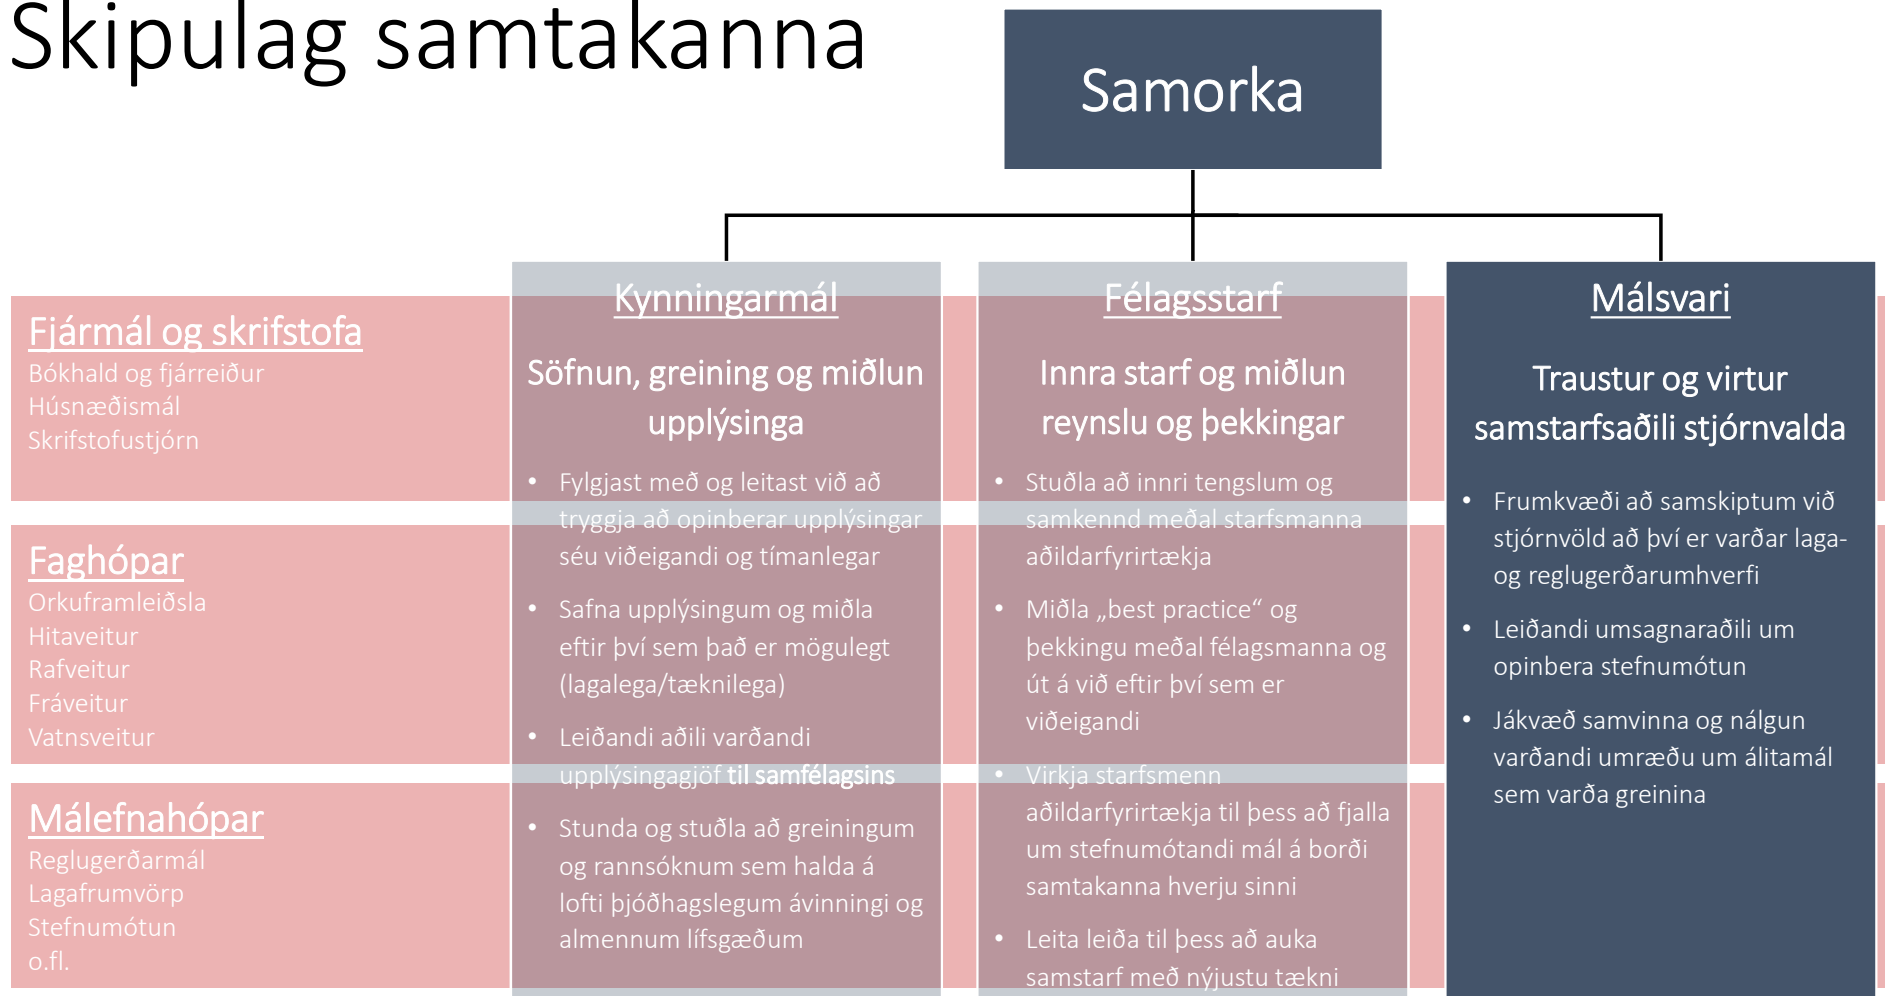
Skipulag samtakanna

Samorka

Fjármál og skrifstofa
Bókhald og fjárreiður
Húsnæðismál
Skrifstofustjórn

Faghópar
Orkuframleiðsla
Hitaveitur
Rafveitur
Fráveitur
Vatnsveitur

Málefnahópar
Reglugerðarmál
Lagafrumvörp
Stefnumótun
o.fl.

Kynningarmál

Söfnun, greining og miðlun upplýsinga

• Fylgjast með og leitast við að tryggja að opinberar upplýsingar séu viðeigandi og tímanlegar
• Safna upplýsingum og miðla eftir því sem það er mögulegt (lagalega/tæknilega)
• Leiðandi aðili varðandi upplýsingagjöf til samfélagsins
• Stunda og styðja að greiningum og rannsóknum sem halda á lofti þjóðhagslegum ávinningi og almennum lífsgæðum

Félagsstarf

Innra starf og miðlun reynslu og þekkingar

• Stuðla að innri tengslum og samkennd meðal starfsmanna aðildarfyrirtækja
• Miðla „best practice" og þekkingu meðal félagsmanna og út á við eftir því sem er viðeigandi
• Virkja starfsmenn aðildarfyrirtækja til þess að fjalla um stefnumótandi mál á borði samtakanna hverju sinni
• Leita leiða til þess að auka samstarf með nýjustu tækni

Málsvari

Traustur og virtur samstarfsaðili stjórnvalda

• Frumkvæði að samskiptum við stjórnvöld að því er varðar laga- og reglugerðarumhverfi
• Leiðandi umsagnaraðili um opinbera stefnumótun
• Jákvæð samvinna og nálgun varðandi umræðu um álitamál sem varða greinina